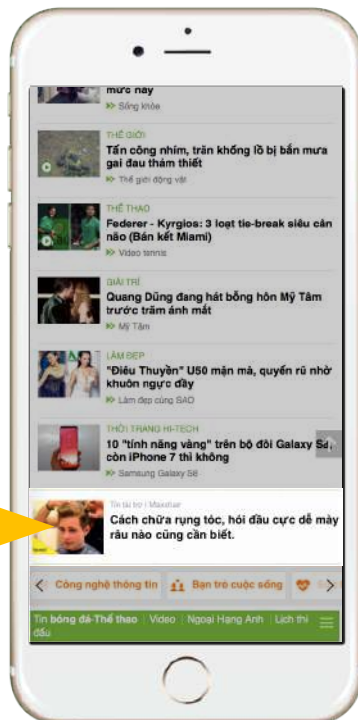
mức này
» Sống khỏe

THẾ GIỚI
Tấn công nhím, trăn khổng lồ bị bắn mưa gai đau thảm thiết
» Thế giới động vật

THỂ THAO
Federer - Kyrgios: 3 loạt tie-break siêu căn não (Bán kết Miami)
» Video tennis

GIẢI TRÍ
Quang Dũng đang hát bỗng hôn Mỹ Tâm trước trăm ánh mắt
» Mỹ Tâm

LÀM ĐẸP
"Điêu Thuyền" U50 mặn mà, quyến rũ nhờ khuôn ngực đầy
» Làm đẹp cùng SAO

THỜI TRANG HI-TECH
10 "tính năng vàng" trên bộ đôi Galaxy S8, còn iPhone 7 thì không
» Samsung Galaxy S8

Tin tài trợ | Maxihair
Cách chữa rụng tóc, hói đầu cực dễ mày râu nào cũng cần biết.

Công nghệ thông tin | Bạn trẻ cuộc sống

Tin bóng đá-Thể thao | Video | Ngoại Hạng Anh | Lịch thi đấu